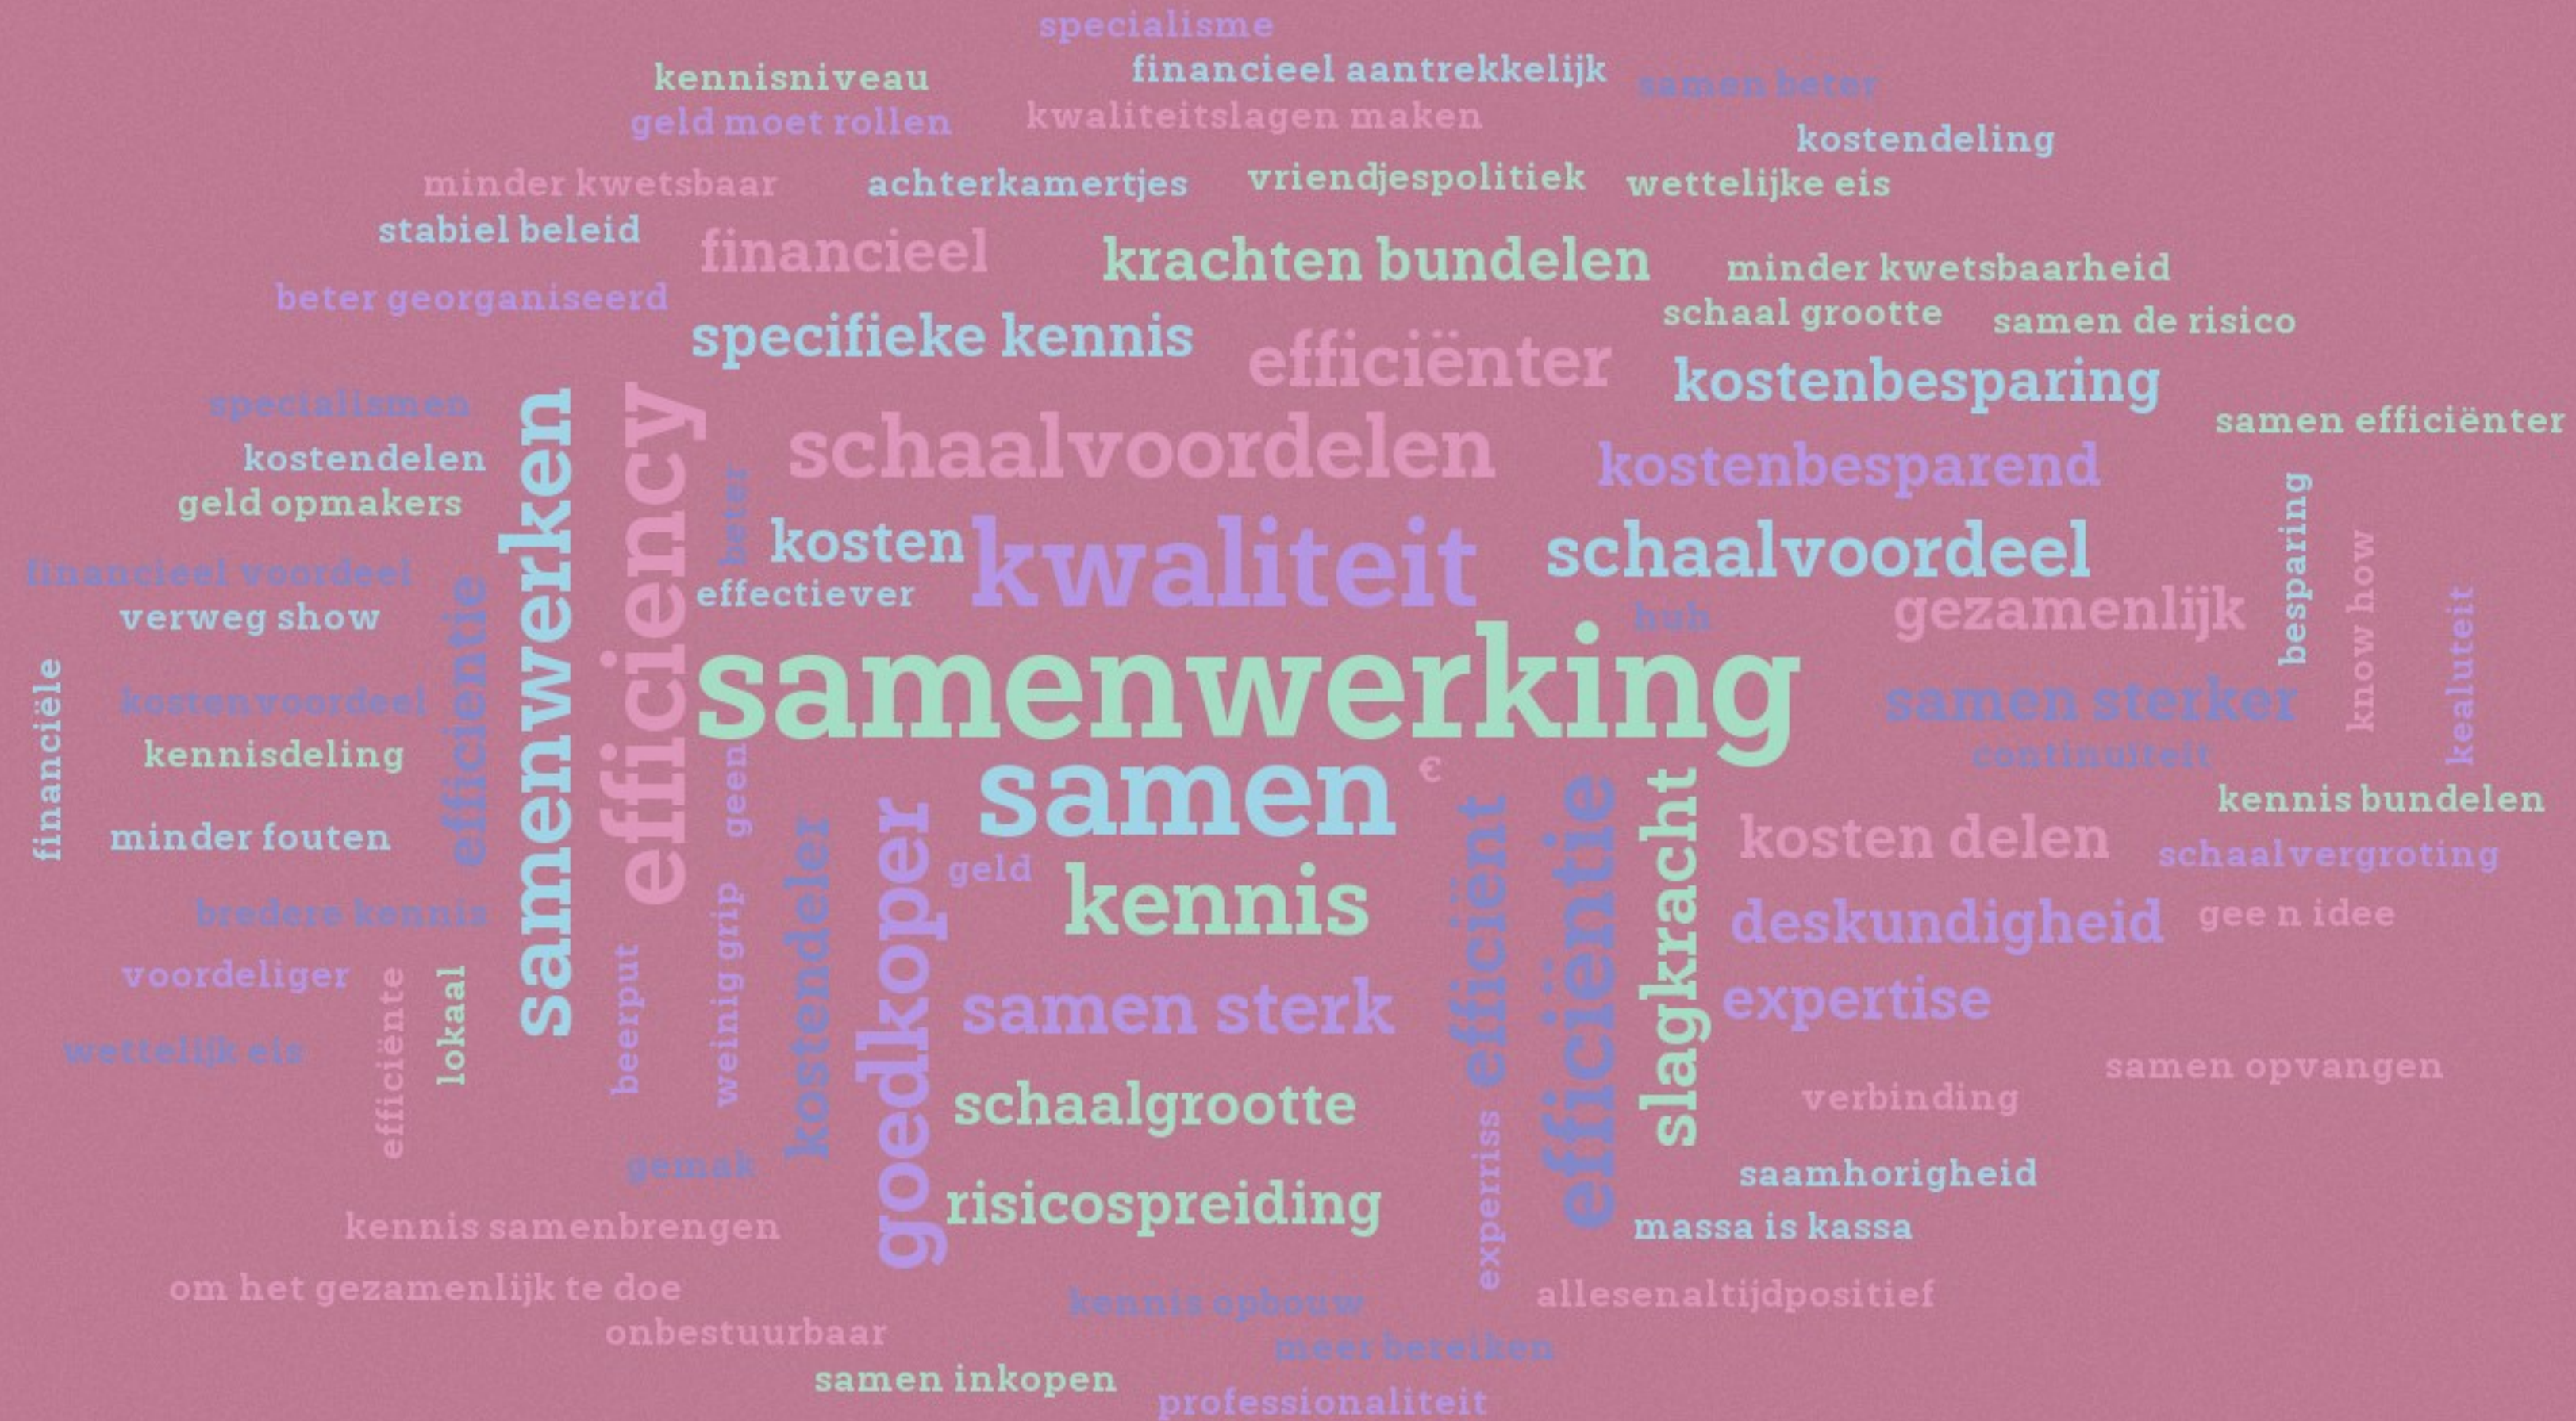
specialisme
kennisniveau
financieel aantrekkelijk
samen beter
geld moet rollen
kwaliteitslagen maken
kostendeling
minder kwetsbaar
achterkamertjes
vriendjespolitiek
wettelijke eis
stabiel beleid
financieel
krachten bundelen
minder kwetsbaarheid
beter georganiseerd
schaal grootte
samen de risico
specifieke kennis
efficiënter
kostenbesparing
specialismen
samen efficiënter
schaalvoordelen
kostendelen
kostenbesparend
geld opmakers
samenwerken
efficiency
beter
kosten
kwaliteit
schaalvoordeel
financieel voordeel
effectiever
besparing
know how
verweg show
gezamenlijk
huh
kealuteit
financiële
efficientie
samenwerking
kostenvoordeel
samen sterker
continuiteit
kennisdeling
geen
samen
€
kennis bundelen
minder fouten
kostendeler
goedkoper
efficiënt
efficiëntie
slagkracht
kosten delen
schaalvergroting
geld
kennis
bredere kennis
weinig grip
deskundigheid
gee n idee
voordeliger
efficiënte
lokaal
beerput
samen sterk
expertise
wettelijk eis
samen opvangen
schaalgrootte
verbinding
gemak
saamhorigheid
risicospreiding
expertiss
kennis samenbrengen
massa is kassa
om het gezamenlijk te doe
allesenaltijdpositief
kennis opbouw
onbestuurbaar
meer bereiken
samen inkopen
professionaliteit